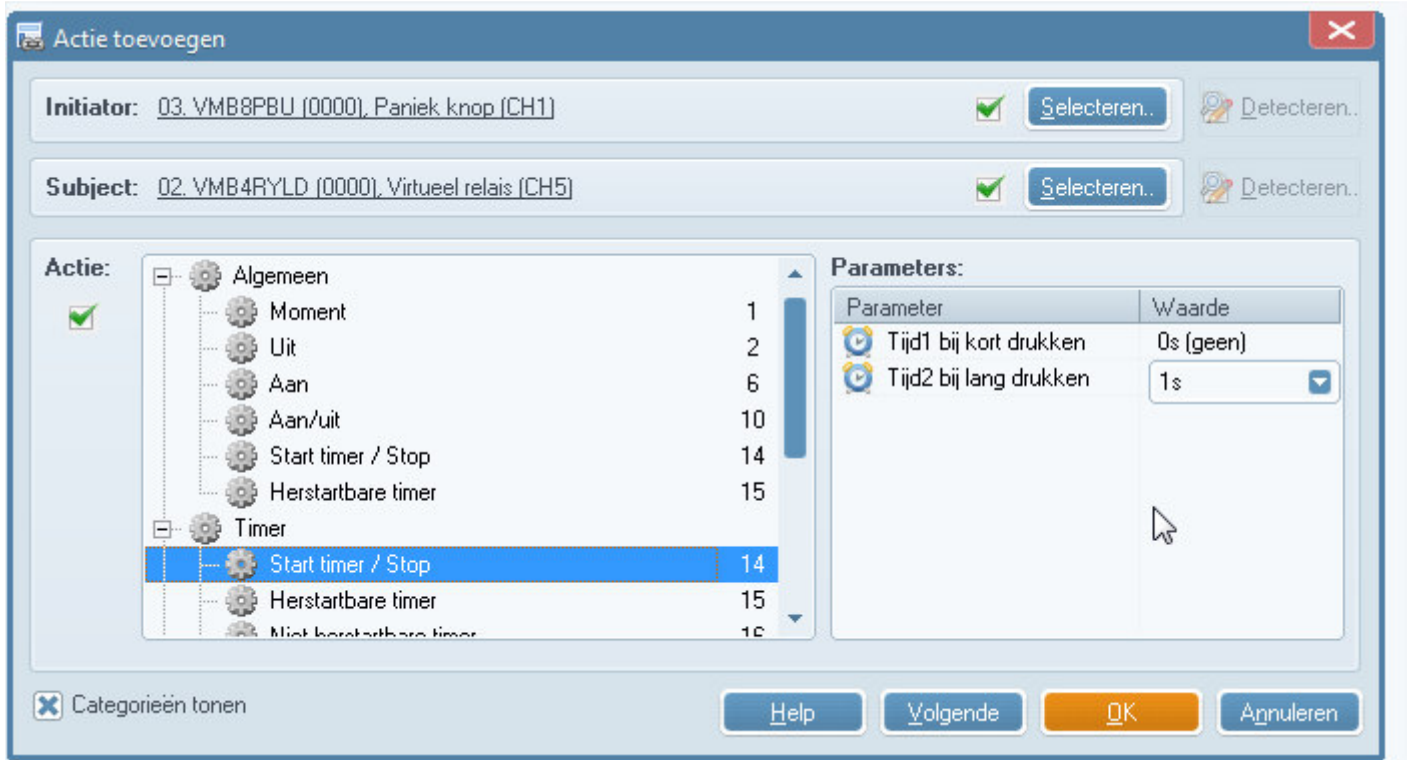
Actie toevoegen

Initiator: 03. VMB8PBU (0000), Paniek knop (CH1)
Selecteren..
Detecteren..

Subject: 02. VMB4RYLD (0000), Virtueel relais (CH5)
Selecteren..
Detecteren..

Actie:

Algemeen
Moment 1
Uit 2
Aan 6
Aan/uit 10
Start timer / Stop 14
Herstartbare timer 15
Timer
Start timer / Stop 14
Herstartbare timer 15
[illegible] 16

Parameters:

| Parameter | Waarde |
|---|---|
| Tijd1 bij kort drukken | 0s (geen) |
| Tijd2 bij lang drukken | 1s |

Categorieën tonen

Help
Volgende
OK
Annuleren